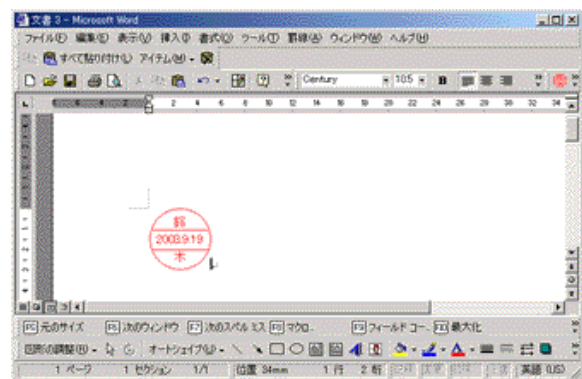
文書 3 - Microsoft Word

ファイル(F) 編集(E) 表示(V) 挿入(I) 書式(O) ツール(T) 罫線(A) ウィンドウ(W) ヘルプ(H)

すべて貼り付け(L) アイテム(M)

Century 10.5 B

2 4 6 8 10 12 14 16 18 20 22 24 26 28 30 32 34

鈴
2003.9.19
木

F5 元のサイズ F6 次のウィンドウ F7 次のスペルミス F8 マクロ... F9 フィールドコード F10 最大化

図形の調整(R) オートシェイプ(U)

1 ページ 1 セクション 1/1 位置 34mm 1 行 2 桁 英語 (US)